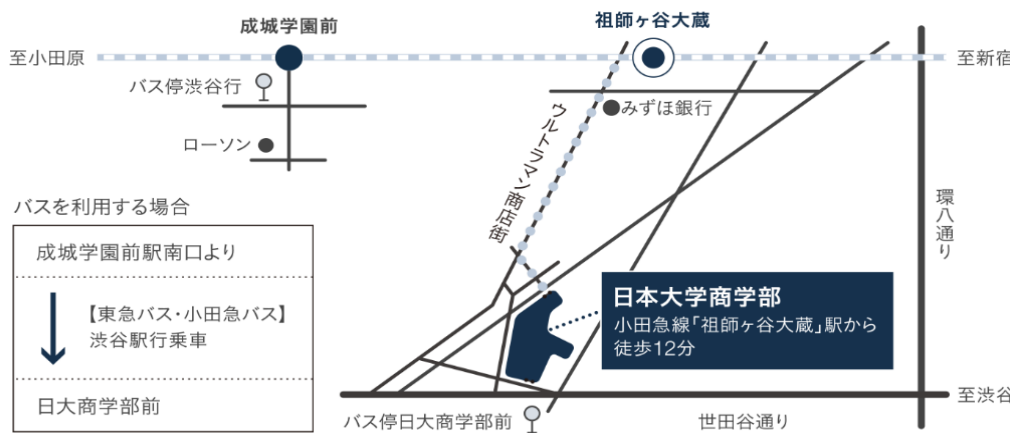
成城学園前

祖師ヶ谷大蔵

至小田原

至新宿

バス停渋谷行

みずほ銀行

ローソン

ウルトラマン商店街

環八通り

バスを利用する場合

成城学園前駅南口より

【東急バス・小田急バス】
渋谷駅行乗車

日大商学部前

日本大学商学部
小田急線「祖師ヶ谷大蔵」駅から
徒歩12分

至渋谷

バス停日大商学部前

世田谷通り